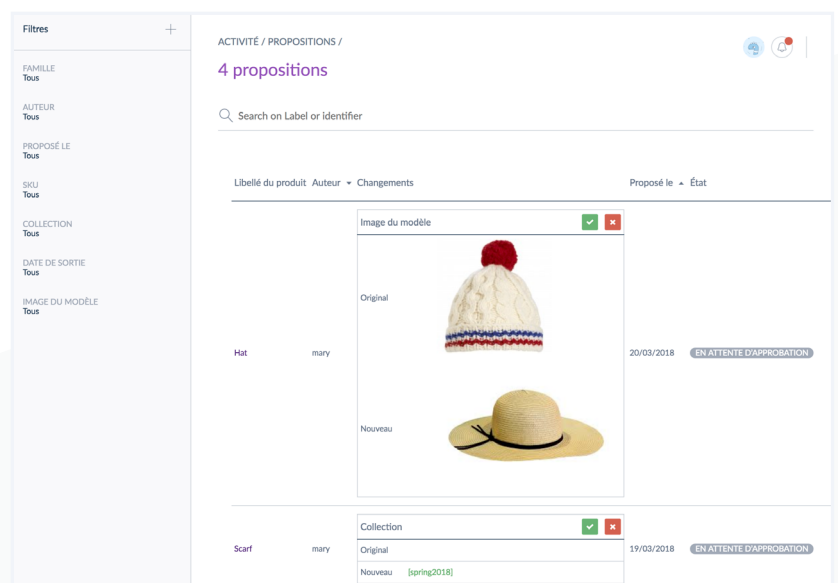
Filtres +

FAMILLE
Tous

AUTEUR
Tous

PROPOSÉ LE
Tous

SKU
Tous

COLLECTION
Tous

DATE DE SORTIE
Tous

IMAGE DU MODÈLE
Tous

ACTIVITÉ / PROPOSITIONS /

4 propositions

Search on Label or identifier

| Libellé du produit | Auteur | Changements | Proposé le | État |
|---|---|---|---|---|
| Hat | mary | Image du modèle<br>Original<br>Nouveau | 20/03/2018 | EN ATTENTE D'APPROBATION |
| Scarf | mary | Collection<br>Original<br>Nouveau [spring2018] | 19/03/2018 | EN ATTENTE D'APPROBATION |